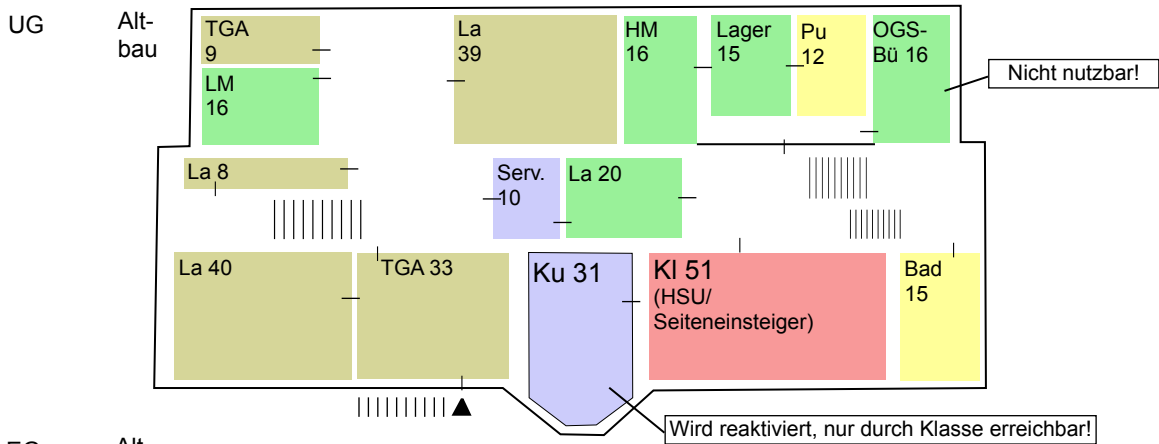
UG Altbau

TGA 9

LM 16

La 39

HM 16

Lager 15

Pu 12

OGS-Bü 16

Nicht nutzbar!

La 8

Serv. 10

La 20

La 40

TGA 33

Ku 31

Kl 51 (HSU/ Seiteneinsteiger)

Bad 15

Wird reaktiviert, nur durch Klasse erreichbar!

EG Alt